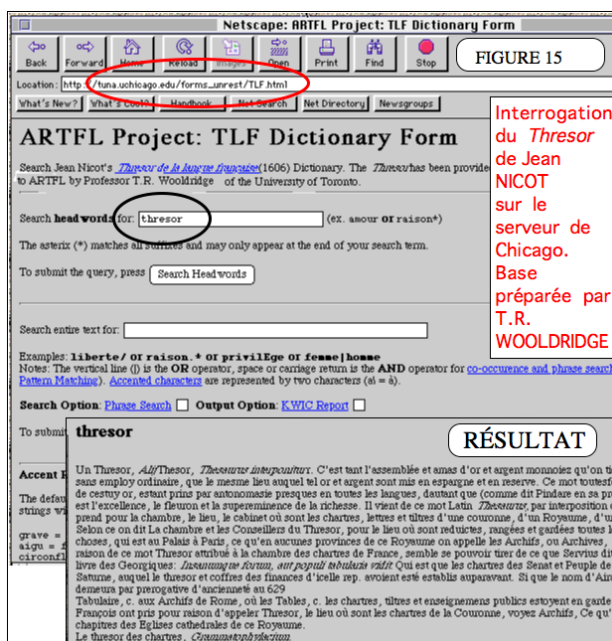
Netscape: ARTFL Project: TLF Dictionary Form

Back Forward Home Reload Images Open Print Find Stop

FIGURE 15

Location: http://tuna.uchicago.edu/forms_unrest/TLF.html

What's New? What's Cool? Handbook Net Search Net Directory Newsgroups

Interrogation du *Thresor* de Jean NICOT sur le serveur de Chicago. Base préparée par T.R. WOOLDRIDGE

ARTFL Project: TLF Dictionary Form

Search Jean Nicot's *Thresor de la langue françoise* (1606) Dictionary. The *Thresor* has been provide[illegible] to ARTFL by Professor T.R. Wooldridge of the University of Toronto.

Search headwords for: thresor (ex. amour or raison*)

The asterix (*) matches all suffixes and may only appear at the end of your search term.

To submit the query, press Search Headwords

Search entire text for:

Examples: liberte/ or raison.* or privilEge or femme|homme
Notes: The vertical line (|) is the OR operator, space or carriage return is the AND operator for co-occurence and phrase searc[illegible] Pattern Matching). Accented characters are represented by two characters (a\ = à).

Search Option: Phrase Search Output Option: KWIC Report

To submi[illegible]

Accent R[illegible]

The defau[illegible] strings wi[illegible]

grave =
aigu =
circonfl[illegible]

thresor

RÉSULTAT

Un Thresor, Alii Thesor, *Thesaurus interpositum*. C'est tant l'assemblée et amas d'or et argent monnoiez qu'on ti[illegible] sans employ ordinaire, que le mesme lieu auquel tel or et argent sont mis en espargne et en reserve. Ce mot toutesfo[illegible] de cestuy or, estant pris par antonomasie presques en toutes les langues, dautant que (comme dit Pindare en sa pr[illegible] est l'excellence, le fleuron et la supereminence de la richesse. Il vient de ce mot Latin *Thesaurus*, par interposition d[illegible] prend pour la chambre, le lieu, le cabinet où sont les chartres, lettres et titres d'une couronne, d'un Royaume, d'u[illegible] Selon ce on dit La chambre et les Conseillers du Thresor, pour le lieu où sont reduictes, rangées et gardées toutes l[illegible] choses, qui est au Palais à Paris, ce qu'en aucunes provinces de ce Royaume on appelle les Archifs, ou Archives, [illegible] raison de ce mot Thresor attribué à la chambre des chartres de France, semble se pouvoir tirer de ce que Servius di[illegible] livre des Georgiques: *Insanumque forum, aut populi tabularia vidit*. Qui est que les chartres des Senat et Peuple de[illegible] Saturne, auquel le thresor et coffres des finances d'icelle rep. avoient esté establis auparavant. Si que le nom d'Aira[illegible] demeura par prerogative d'ancienneté au 629
Tabulaire, c. aux Archifs de Rome, où les Tables, c. les chartres, titres et enseignemens publics estoyent en garde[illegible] François ont pris pour raison d'appeler Thresor, le lieu où sont les chartres de la Couronne, voyez Archifs, Ce qu'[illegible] chapitres des Eglises cathedrales de ce Royaume.
Le thresor des chartres, *Grammatophylacium*.